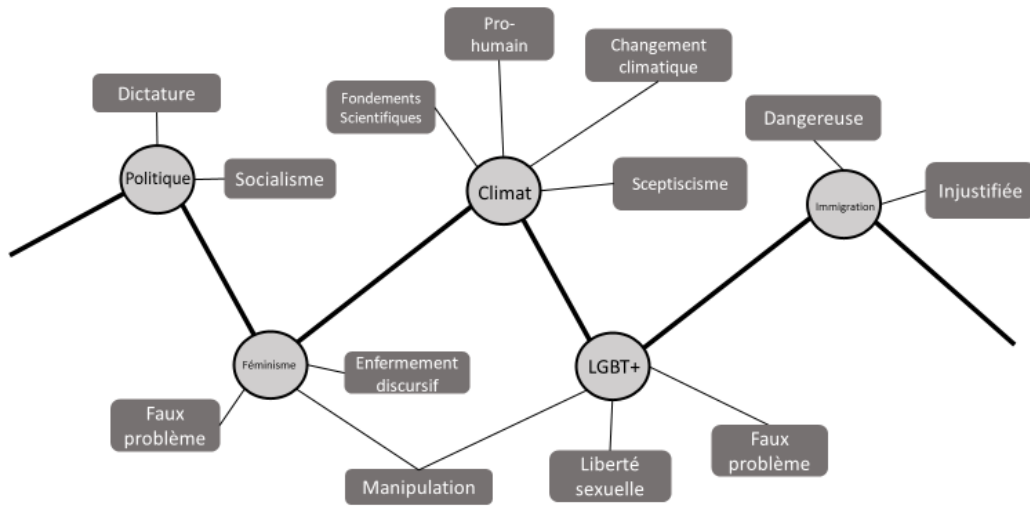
Dictature

Politique

Socialisme

Fondements Scientifiques

Pro-humain

Changement climatique

Climat

Sceptiscisme

Dangereuse

Immigration

Injustifiée

Féminisme

Enfermement discursif

Faux problème

Manipulation

LGBT+

Liberté sexuelle

Faux problème